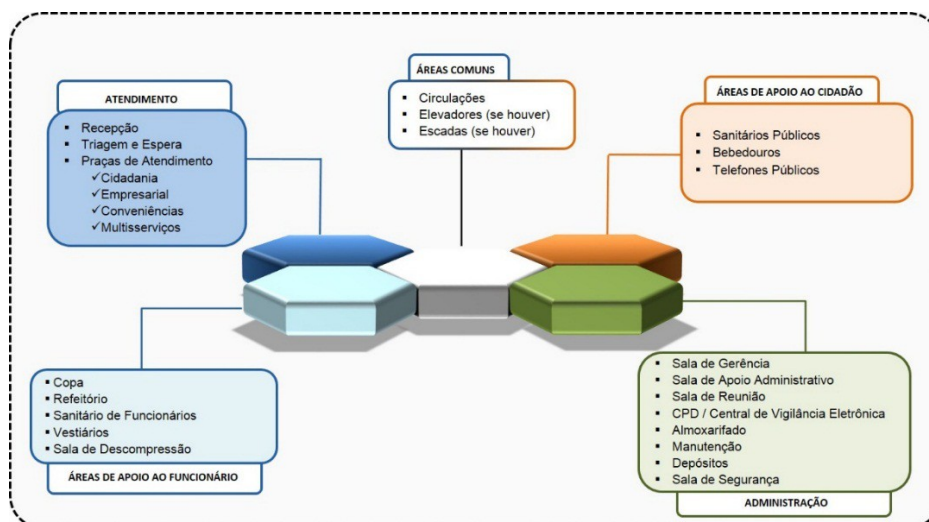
ATENDIMENTO

- Recepção
- Triagem e Espera
- Praças de Atendimento
 ✓Cidadania
 ✓Empresarial
 ✓Conveniências
 ✓Multisserviços

ÁREAS COMUNS

- Circulações
- Elevadores (se houver)
- Escadas (se houver)

ÁREAS DE APOIO AO CIDADÃO

- Sanitários Públicos
- Bebedouros
- Telefones Públicos

- Copa
- Refeitório
- Sanitário de Funcionários
- Vestiários
- Sala de Descompressão

ÁREAS DE APOIO AO FUNCIONÁRIO

- Sala de Gerência
- Sala de Apoio Administrativo
- Sala de Reunião
- CPD / Central de Vigilância Eletrônica
- Almoxarifado
- Manutenção
- Depósitos
- Sala de Segurança

ADMINISTRAÇÃO